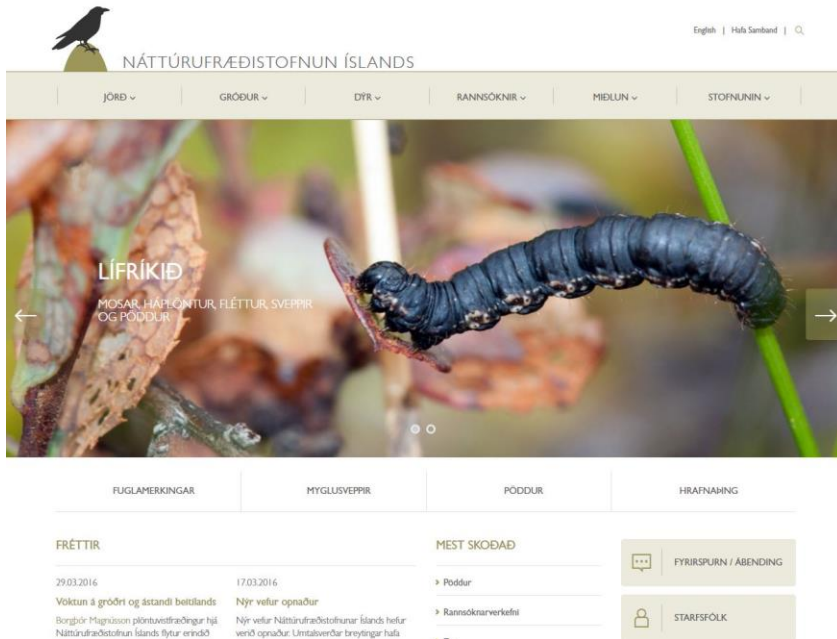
English | Hafa Samband |

NÁTTÚRUFRÆÐISTOFNUN ÍSLANDS

JÖRÐ ⌄ GRÓÐUR ⌄ DÝR ⌄ RANNSÓKNIR ⌄ MIÐLUN ⌄ STOFNUNIN ⌄

LÍFRÍKIÐ

MOSAR, HÁPLÖNTUR, FLÉTTUR, SVEPPIR OG PÖDDUR

FUGLAMERKINGAR MYGLUSVEPPIR PÖDDUR HRAFNAÞING

FRÉTTIR

29.03.2016

Vöktun á gróðri og ástandi beitilands

Borgþór Magnússon plöntuvistfræðingur hjá Náttúrufræðistofnun Íslands flytur erindið

17.03.2016

Nýr vefur opnaður

Nýr vefur Náttúrufræðistofnunar Íslands hefur verið opnaður. Umtalsverðar breytingar hafa

MEST SKOÐAÐ

› Pöddur

› Rannsóknarverkefni

FYRIRSPURN / ÁBENDING

STARFSFÓLK